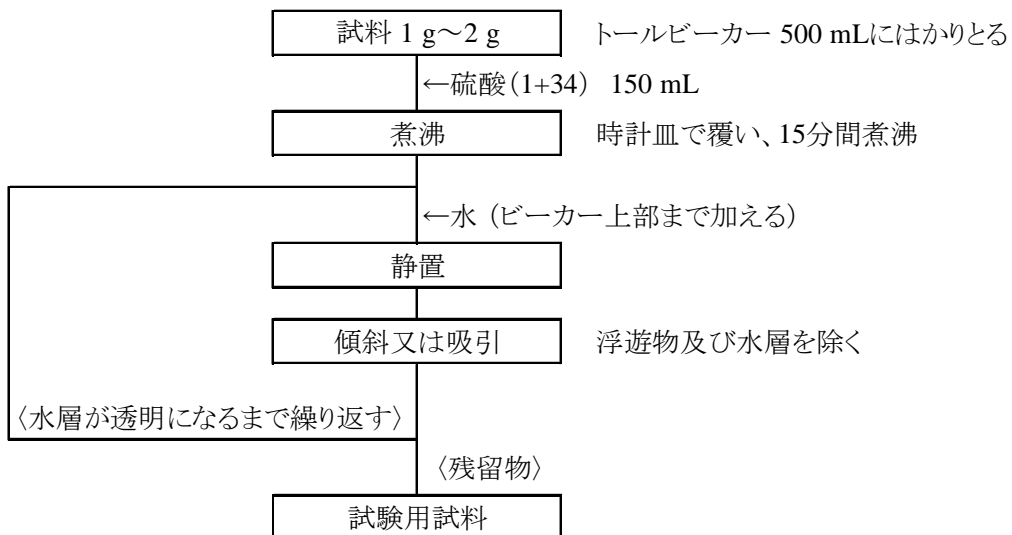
試料 1 g～2 g　トールビーカー 500 mLにはかりとる

←硫酸（1+34） 150 mL

煮沸　時計皿で覆い、15分間煮沸

←水（ビーカー上部まで加える）

静置

傾斜又は吸引　浮遊物及び水層を除く

〈水層が透明になるまで繰り返す〉

〈残留物〉

試験用試料